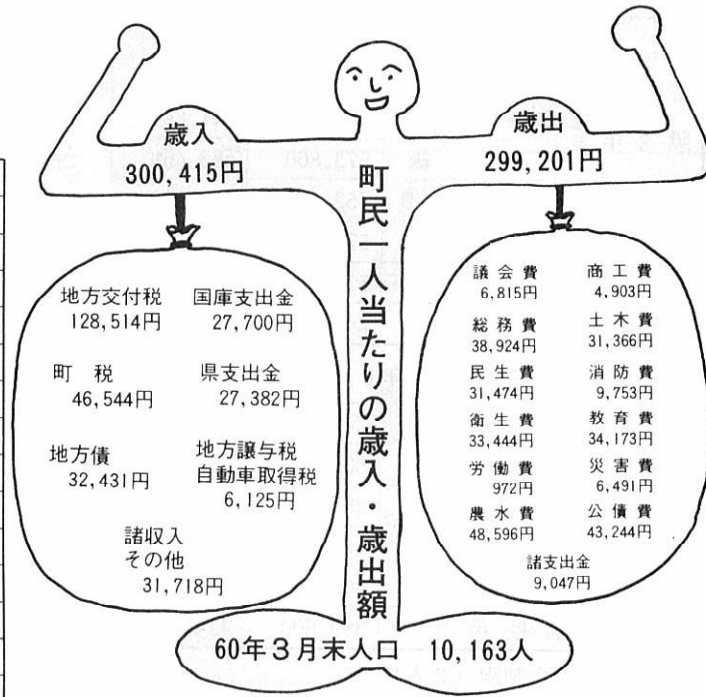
歳入
300,415円

歳出
299,201円

町民一人当たりの歳入・歳出額

地方交付税
128,514円

国庫支出金
27,700円

町　税
46,544円

県支出金
27,382円

地方債
32,431円

地方譲与税
自動車取得税
6,125円

諸収入
その他
31,718円

議会費
6,815円

商工費
4,903円

総務費
38,924円

土木費
31,366円

民生費
31,474円

消防費
9,753円

衛生費
33,444円

教育費
34,173円

労働費
972円

災害費
6,491円

農水費
48,596円

公債費
43,244円

諸支出金
9,047円

60年3月末人口　10,163人